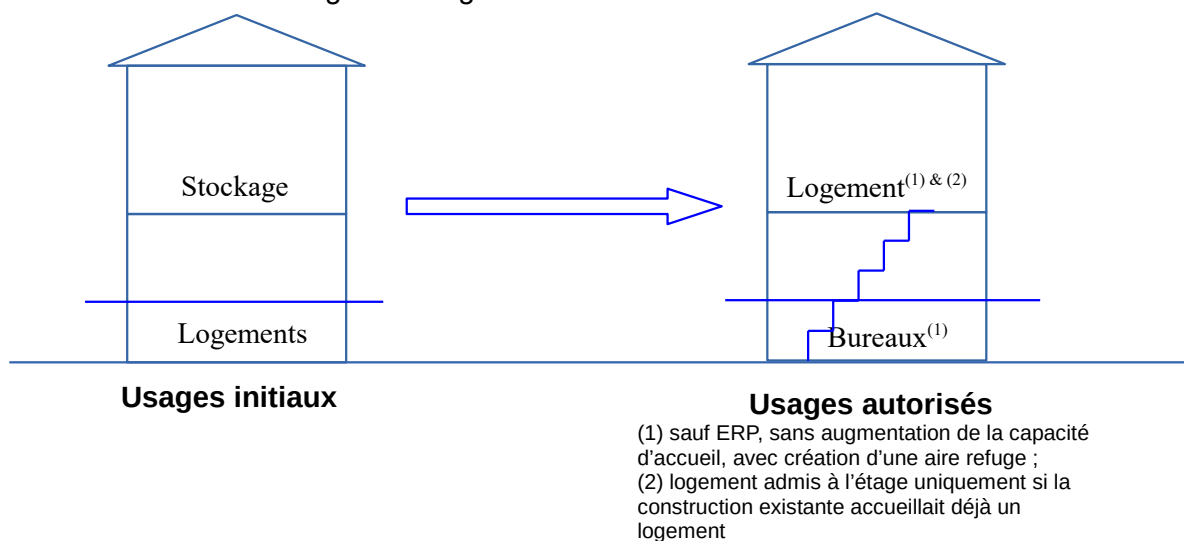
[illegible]

Stockage

Logements

Logement$^{(1) \& (2)}$

Bureaux$^{(1)}$

**Usages initiaux**

**Usages autorisés**

(1) sauf ERP, sans augmentation de la capacité d'accueil, avec création d'une aire refuge ;
(2) logement admis à l'étage uniquement si la construction existante accueillait déjà un logement